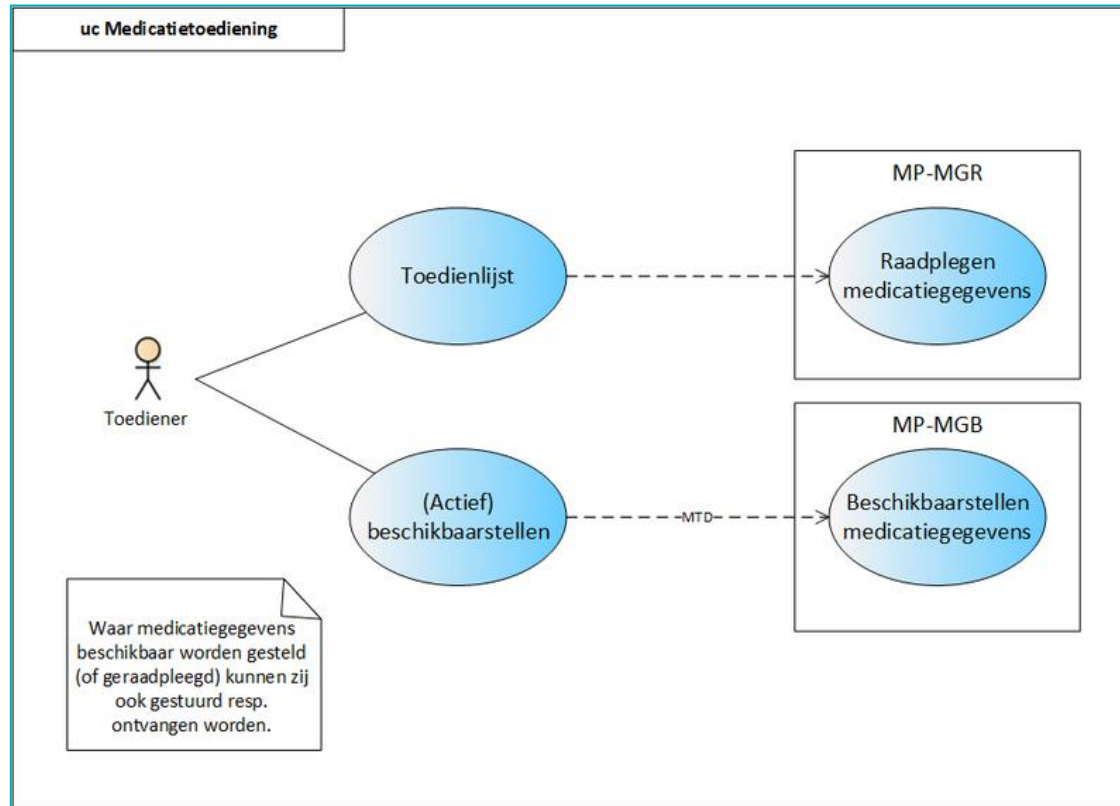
uc Medicatietoediening

Toediener

Toedienlijst

(Actief) beschikbaarstellen

MP-MGR

Raadplegen medicatiegegevens

MTD

MP-MGB

Beschikbaarstellen medicatiegegevens

Waar medicatiegegevens beschikbaar worden gesteld (of geraadpleegd) kunnen zij ook gestuurd resp. ontvangen worden.